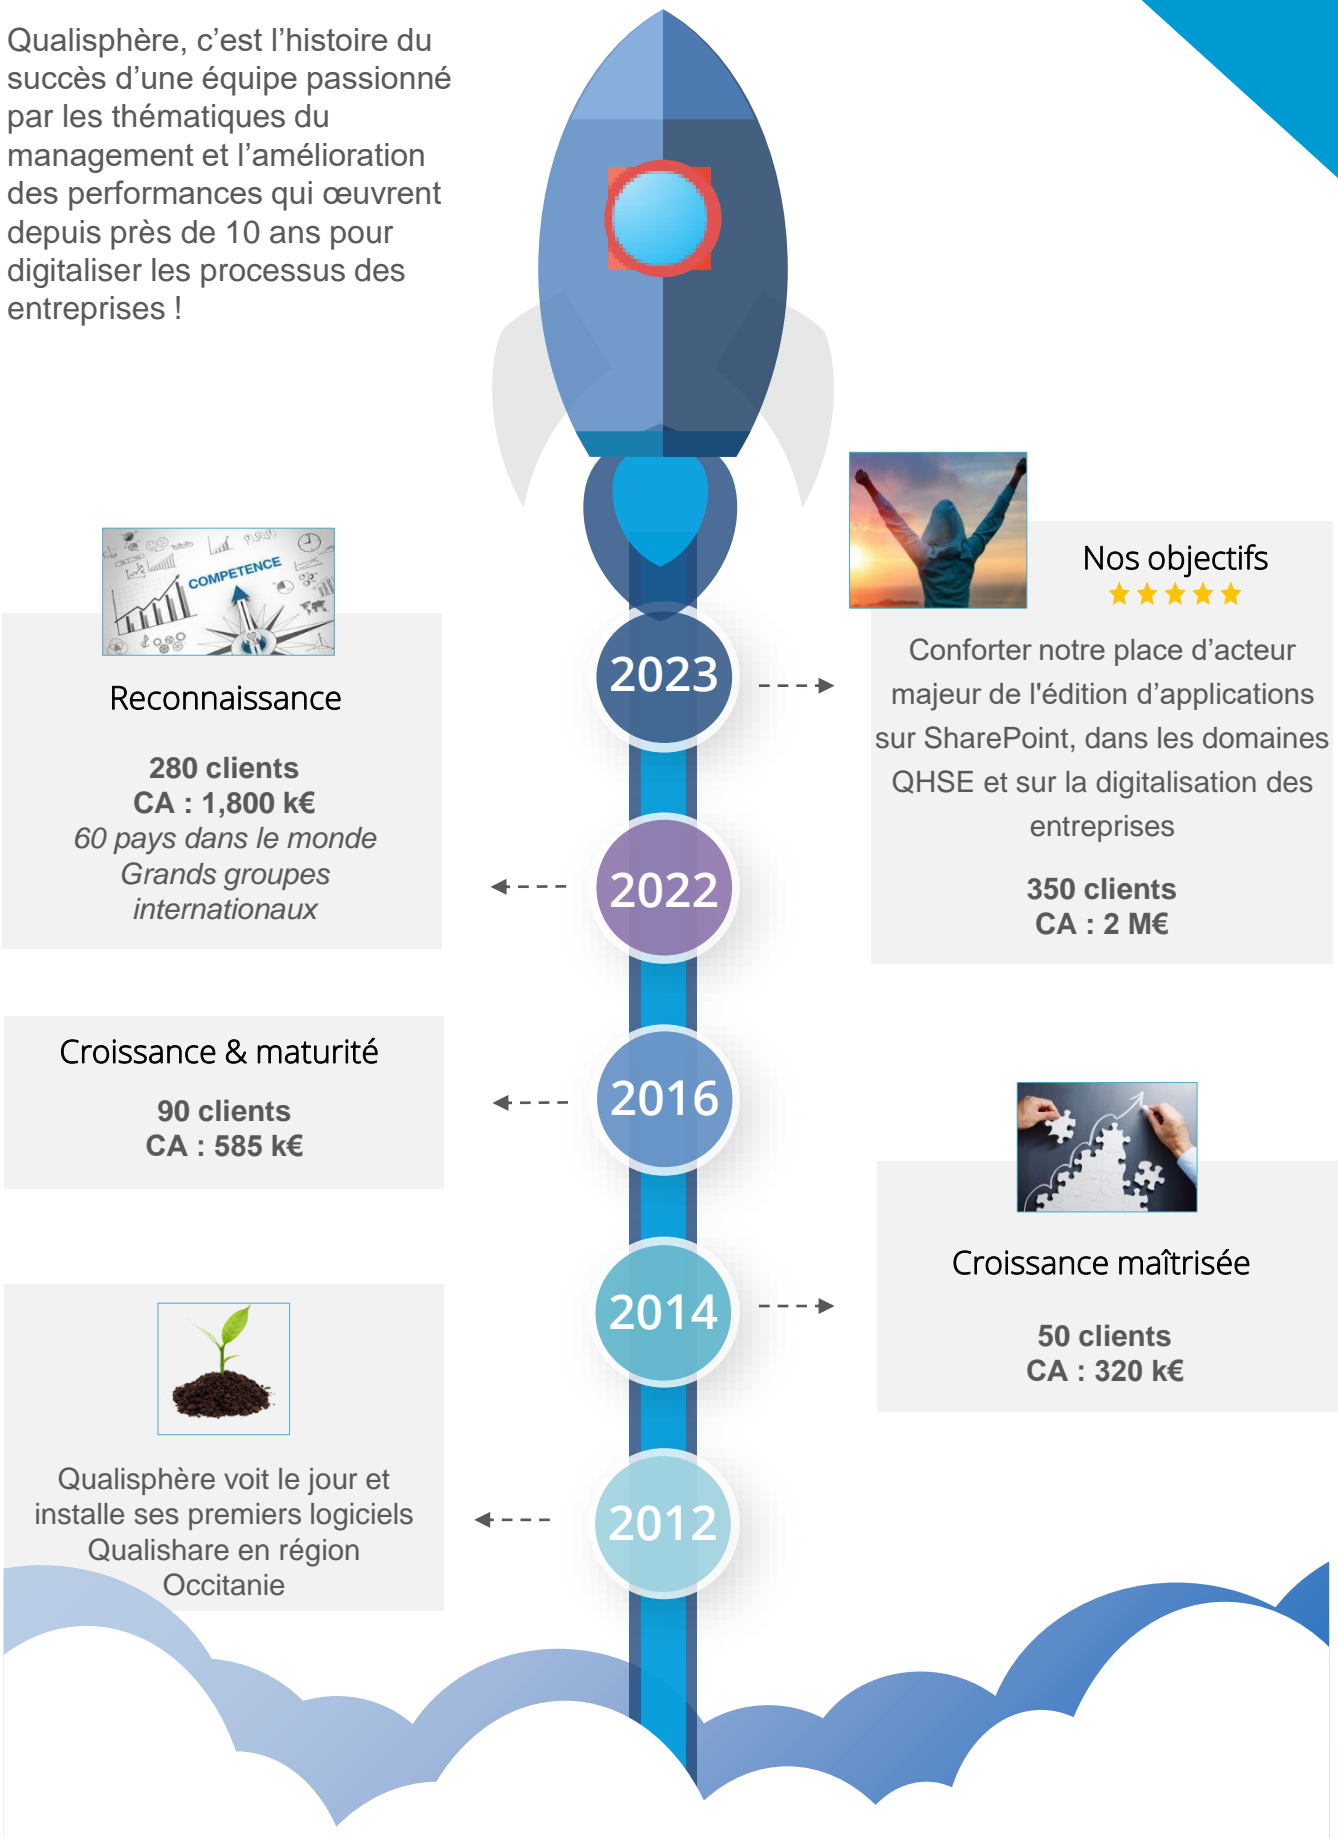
Qualisphère, c'est l'histoire du succès d'une équipe passionné par les thématiques du management et l'amélioration des performances qui œuvrent depuis près de 10 ans pour digitaliser les processus des entreprises !

COMPETENCE

Reconnaissance

280 clients
CA : 1,800 k€
60 pays dans le monde
Grands groupes internationaux

2023

Nos objectifs
★★★★★

Conforter notre place d'acteur majeur de l'édition d'applications sur SharePoint, dans les domaines QHSE et sur la digitalisation des entreprises

350 clients
CA : 2 M€

2022

Croissance & maturité

90 clients
CA : 585 k€

2016

Croissance maîtrisée

50 clients
CA : 320 k€

2014

Qualisphère voit le jour et installe ses premiers logiciels Qualishare en région Occitanie

2012